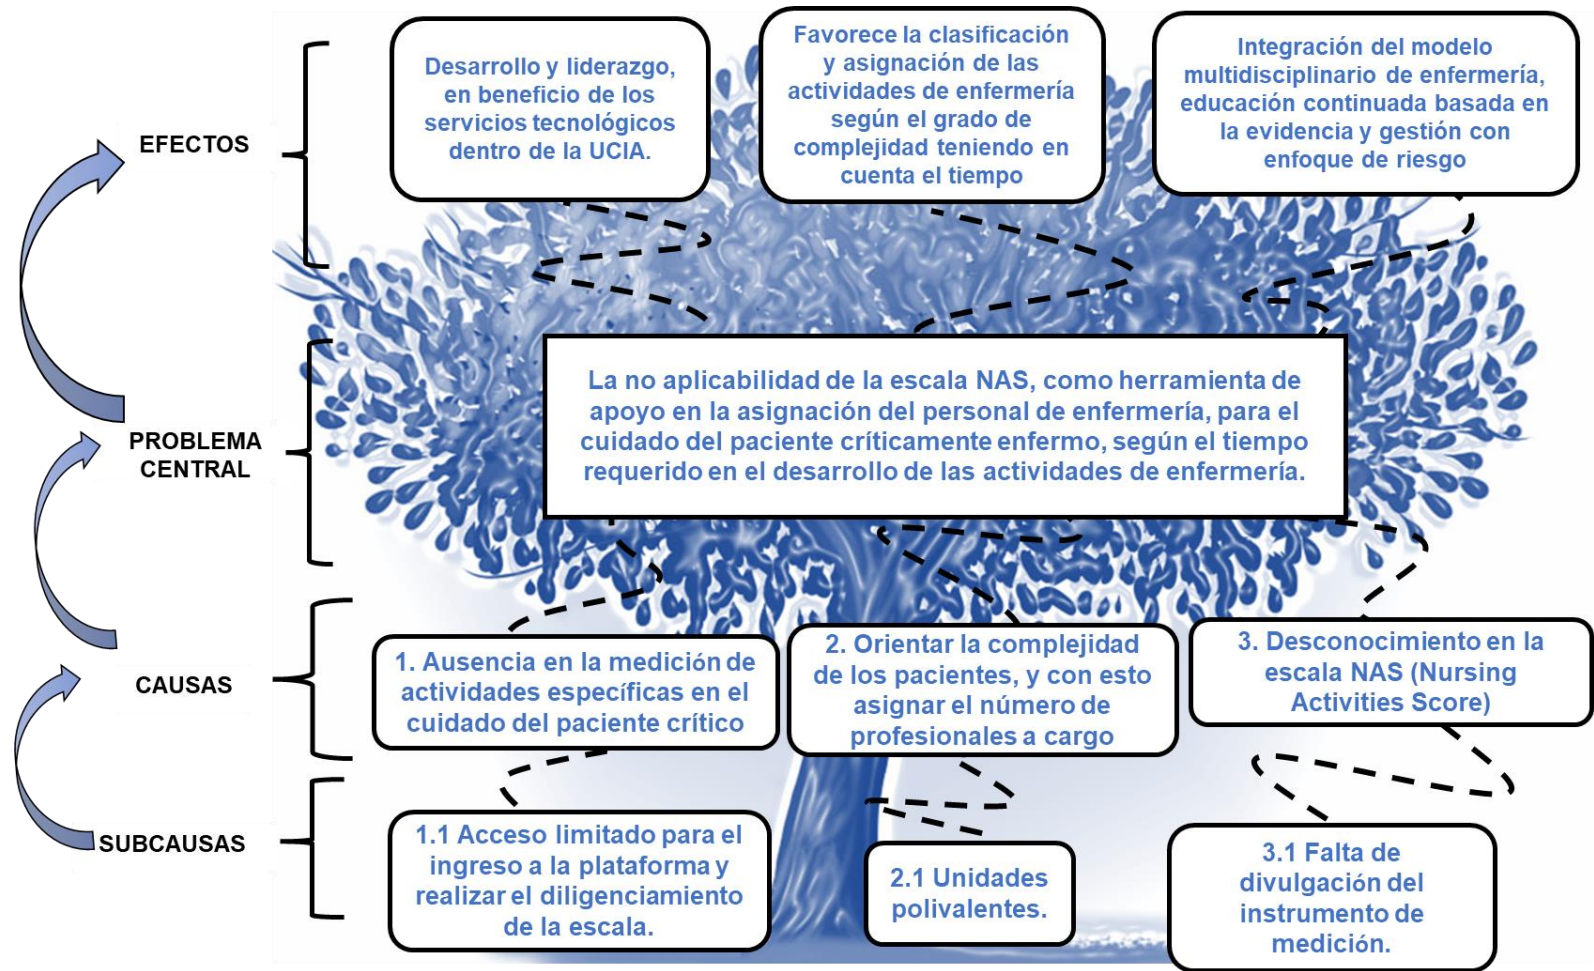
EFECTOS

Desarrollo y liderazgo, en beneficio de los servicios tecnológicos dentro de la UCIA.

Favorece la clasificación y asignación de las actividades de enfermería según el grado de complejidad teniendo en cuenta el tiempo

Integración del modelo multidisciplinario de enfermería, educación continuada basada en la evidencia y gestión con enfoque de riesgo

PROBLEMA CENTRAL

La no aplicabilidad de la escala NAS, como herramienta de apoyo en la asignación del personal de enfermería, para el cuidado del paciente críticamente enfermo, según el tiempo requerido en el desarrollo de las actividades de enfermería.

CAUSAS

1. Ausencia en la medición de actividades específicas en el cuidado del paciente crítico

2. Orientar la complejidad de los pacientes, y con esto asignar el número de profesionales a cargo

3. Desconocimiento en la escala NAS (Nursing Activities Score)

SUBCAUSAS

1.1 Acceso limitado para el ingreso a la plataforma y realizar el diligenciamiento de la escala.

2.1 Unidades polivalentes.

3.1 Falta de divulgación del instrumento de medición.